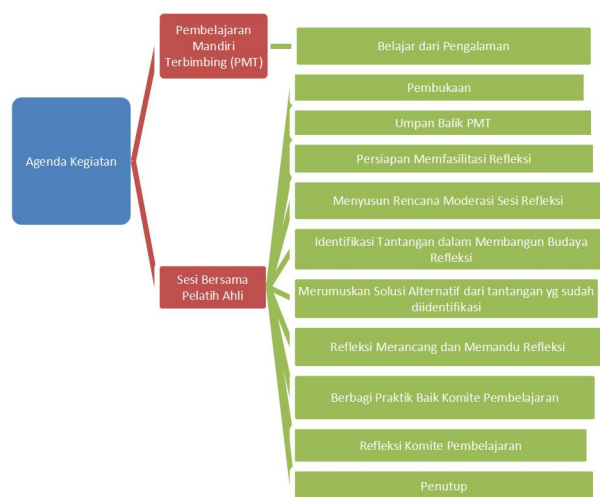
Agenda Kegiatan

Pembelajaran Mandiri Terbimbing (PMT)

Belajar dari Pengalaman

Sesi Bersama Pelatih Ahli

Pembukaan

Umpan Balik PMT

Persiapan Memfasilitasi Refleksi

Menyusun Rencana Moderasi Sesi Refleksi

Identifikasi Tantangan dalam Membangun Budaya Refleksi

Merumuskan Solusi Alternatif dari tantangan yg sudah diidentifikasi

Refleksi Merancang dan Memandu Refleksi

Berbagi Praktik Baik Komite Pembelajaran

Refleksi Komite Pembelajaran

Penutup